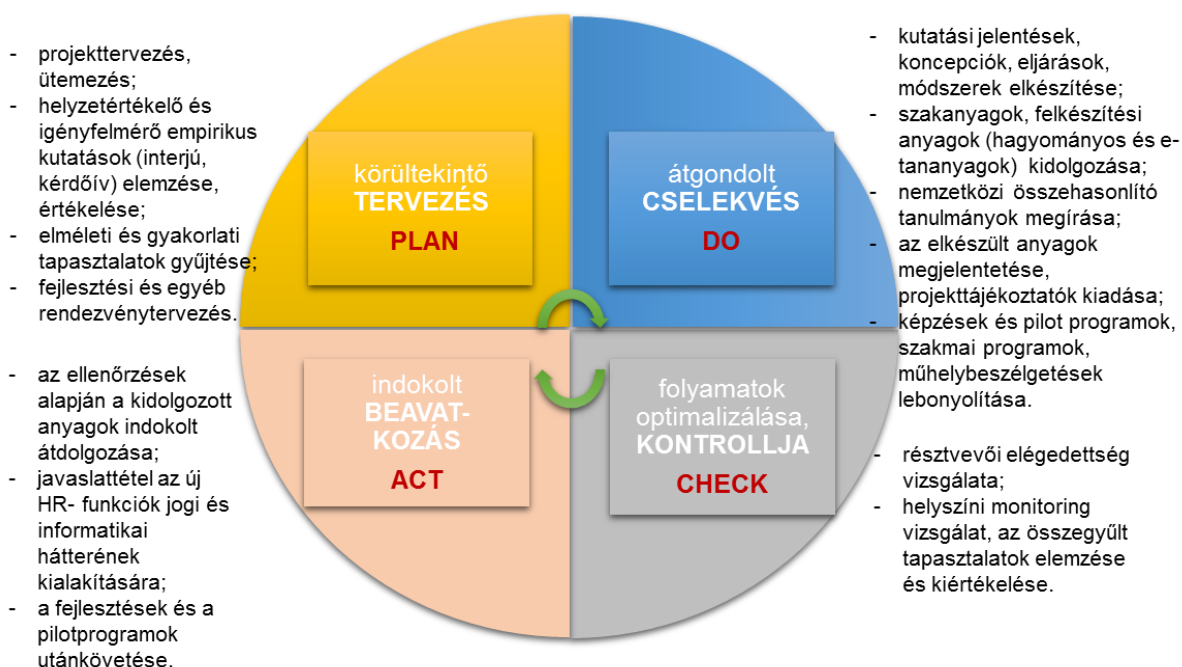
- projekttervezés, ütemezés;
- helyzetértékelő és igényfelmérő empirikus kutatások (interjú, kérdőív) elemzése, értékelése;
- elméleti és gyakorlati tapasztalatok gyűjtése;
- fejlesztési és egyéb rendezvénytervezés.

körültekintő TERVEZÉS
PLAN

átgondolt CSELEKVÉS
DO

- kutatási jelentések, koncepciók, eljárások, módszerek elkészítése;
- szakanyagok, felkészítési anyagok (hagyományos és e-tananyagok) kidolgozása;
- nemzetközi összehasonlító tanulmányok megírása;
- az elkészült anyagok megjelentetése, projekttájékoztatók kiadása;
- képzések és pilot programok, szakmai programok, műhelybeszélgetések lebonyolítása.

- az ellenőrzések alapján a kidolgozott anyagok indokolt átdolgozása;
- javaslattétel az új HR- funkciók jogi és informatikai hátterének kialakítására;
- a fejlesztések és a pilotprogramok utánkövetése.

indokolt BEAVATKOZÁS
ACT

folyamatok optimalizálása, KONTROLLJA
CHECK

- résztvevői elégedettség vizsgálata;
- helyszíni monitoring vizsgálat, az összegyűlt tapasztalatok elemzése és kiértékelése.